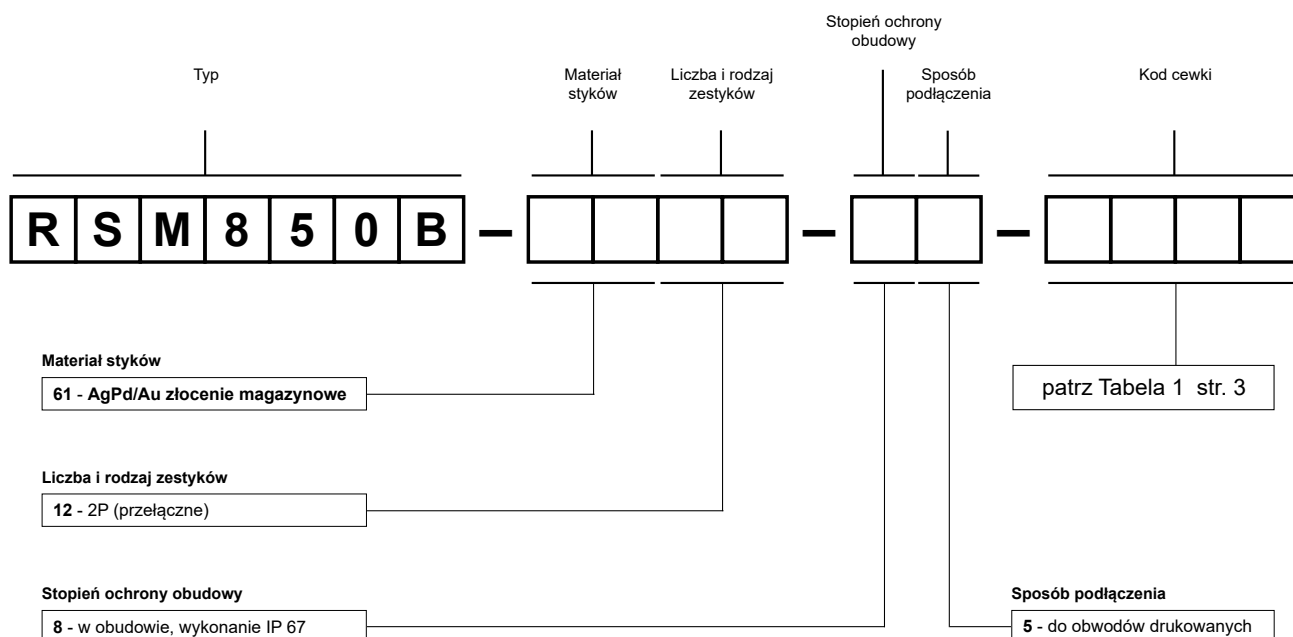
Stopień ochrony obudowy

Typ

Materiał styków

Liczba i rodzaj zestyków

Sposób podłączenia

Kod cewki

R S M 8 5 0 B – – –

Materiał styków

61 - AgPd/Au złocenie magazynowe

patrz Tabela 1 str. 3

Liczba i rodzaj zestyków

12 - 2P (przełączne)

Stopień ochrony obudowy

8 - w obudowie, wykonanie IP 67

Sposób podłączenia

5 - do obwodów drukowanych